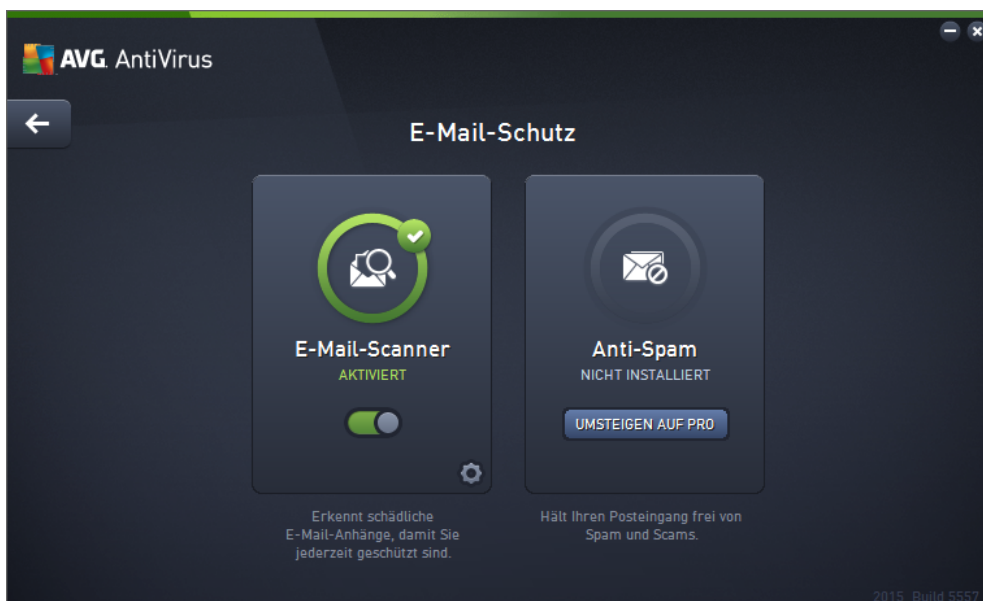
AVG. AntiVirus

E-Mail-Schutz

E-Mail-Scanner
AKTIVIERT

Erkennt schädliche E-Mail-Anhänge, damit Sie jederzeit geschützt sind.

Anti-Spam
NICHT INSTALLIERT

UMSTEIGEN AUF PRO

Hält Ihren Posteingang frei von Spam und Scams.

2015 Build 5557